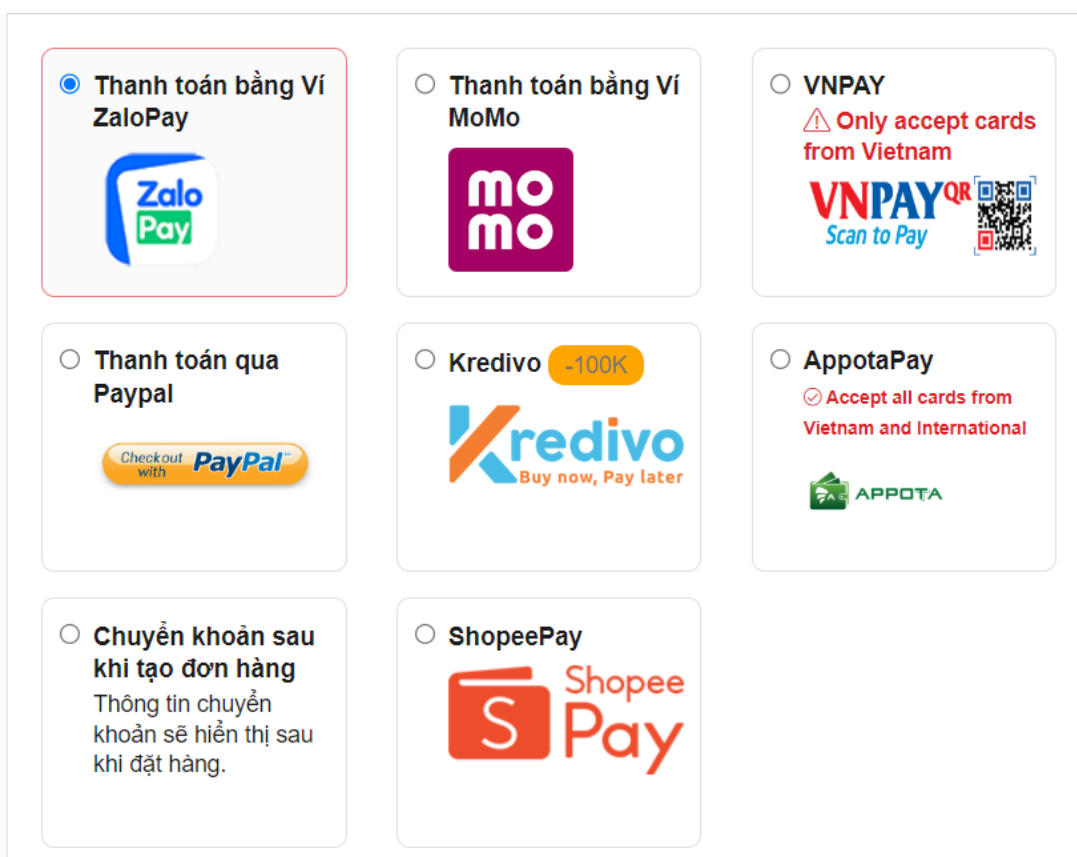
Thanh toán bằng Ví ZaloPay

Zalo Pay

Thanh toán bằng Ví MoMo

mo mo

VNPAY

⚠ Only accept cards from Vietnam

VNPAY QR
Scan to Pay

Thanh toán qua Paypal

Checkout with PayPal

Kredivo -100K

Kredivo
Buy now, Pay later

AppotaPay

Accept all cards from Vietnam and International

APPOTA

Chuyển khoản sau khi tạo đơn hàng

Thông tin chuyển khoản sẽ hiển thị sau khi đặt hàng.

ShopeePay

Shopee Pay